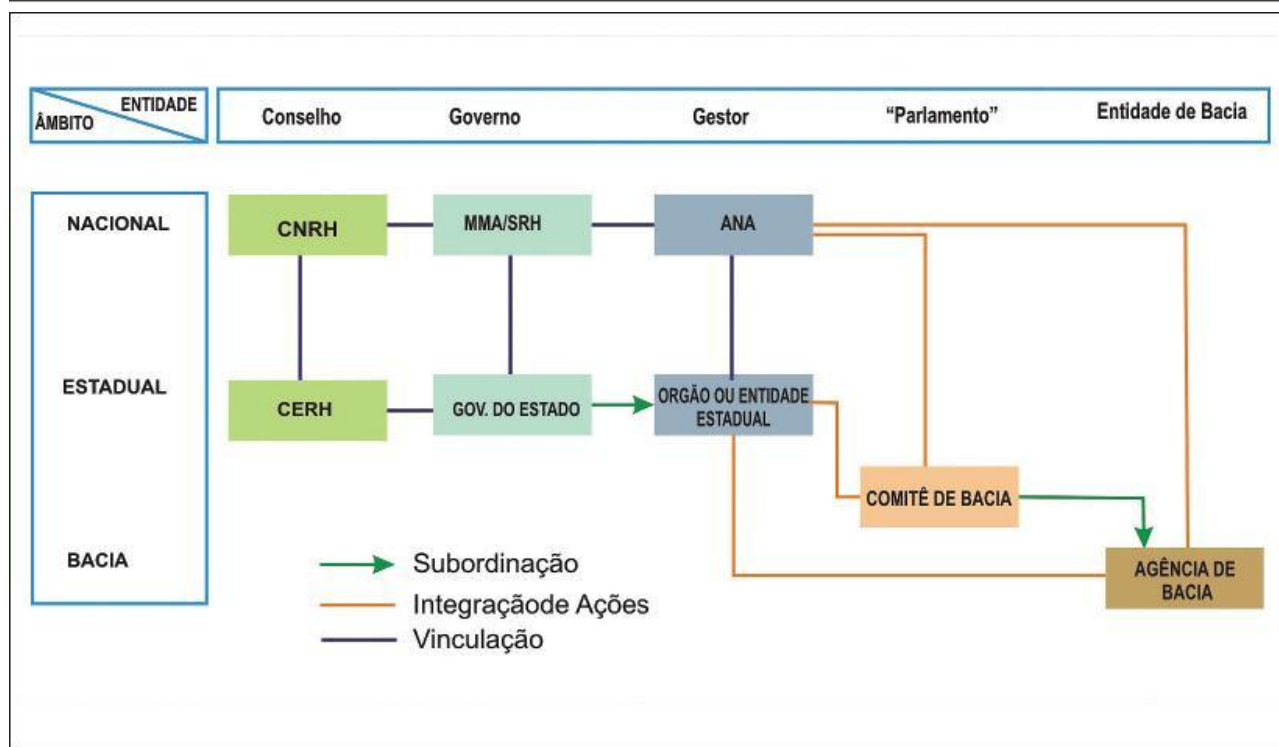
ENTIDADE
ÂMBITO

Conselho | Governo | Gestor | "Parlamento" | Entidade de Bacia

NACIONAL
ESTADUAL
BACIA

CNRH
MMA/SRH
ANA
CERH
GOV. DO ESTADO
ORGÃO OU ENTIDADE ESTADUAL
COMITÊ DE BACIA
AGÊNCIA DE BACIA

Subordinação
Integraçãode Ações
Vinculação